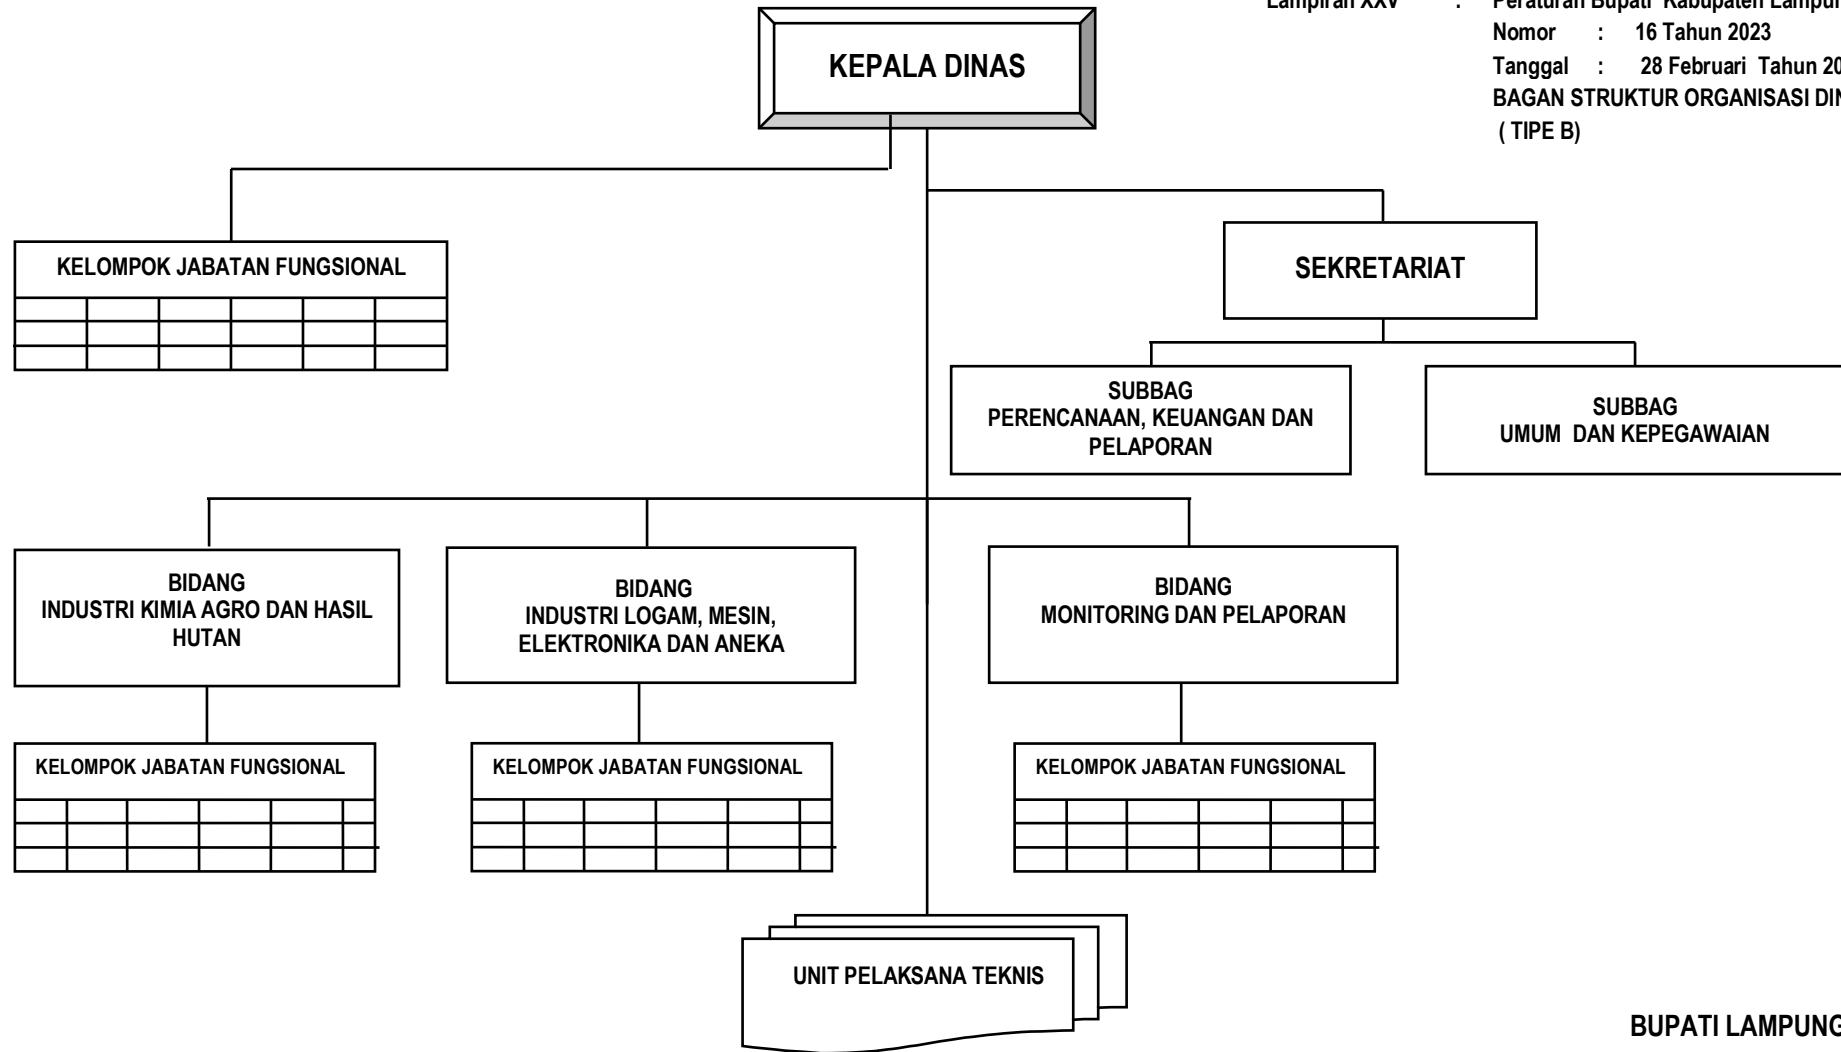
Lampiran XXV : Peraturan Bupati Kabupaten Lampu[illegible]
Nomor : 16 Tahun 2023
Tanggal : 28 Februari Tahun 20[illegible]
BAGAN STRUKTUR ORGANISASI DIN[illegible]
( TIPE B)

KEPALA DINAS

KELOMPOK JABATAN FUNGSIONAL

SEKRETARIAT

SUBBAG PERENCANAAN, KEUANGAN DAN PELAPORAN

SUBBAG UMUM DAN KEPEGAWAIAN

BIDANG INDUSTRI KIMIA AGRO DAN HASIL HUTAN

BIDANG INDUSTRI LOGAM, MESIN, ELEKTRONIKA DAN ANEKA

BIDANG MONITORING DAN PELAPORAN

KELOMPOK JABATAN FUNGSIONAL

KELOMPOK JABATAN FUNGSIONAL

KELOMPOK JABATAN FUNGSIONAL

UNIT PELAKSANA TEKNIS

BUPATI LAMPUNG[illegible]